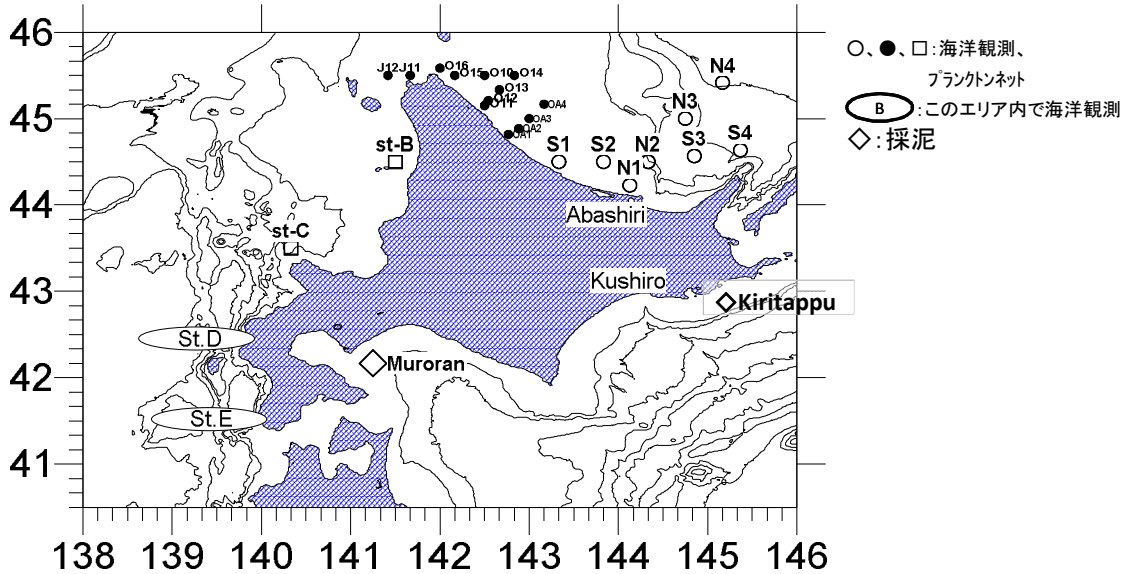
46
45
44
43
42
41
138 139 140 141 142 143 144 145 146

J12 J11 O16 O15 O10 O14 O13 O12 O11 OA4 OA3 OA2 OA1
N4
N3
S1 S2 N2 S3 S4
N1
st-B
st-C
Abashiri
Kushiro
Kiritappu
St.D
Muroran
St.E

○、●、□:海洋観測、
プランクトンネット
B :このエリア内で海洋観測
◇:採泥